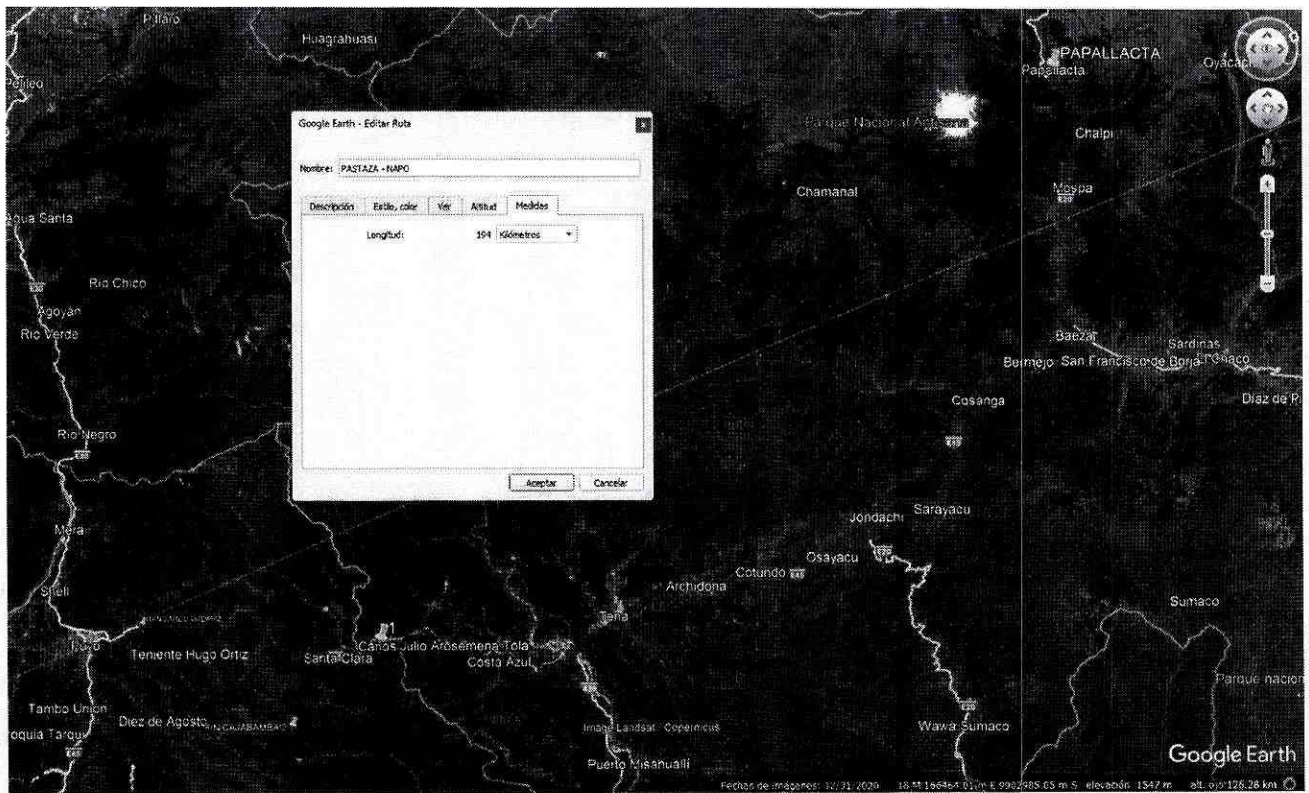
Pillaro

Huagrahuasi

Pelileo

Google Earth - Editar Ruta

Nombre: PASTAZA - NAPO

Descripción | Estilo, color | Ver | Altitud | Medidas

Longitud: 194 Kilómetros

Aceptar | Cancelar

PAPALLACTA
Papallacta

Oyacachi

Parque Nacional Antisana

Chalpi

Chamanal

Mospa

Agua Santa

Rio Chico

Agoyán

Rio Verde

Baeza

Sardinas

Bermejo

San Francisco de Borja

Cosanga

Diaz de P

Rio Negro

Jondachi

Sarayacu

Mera

Osayacu

Cotundo

Archidona

Shell

Tena

Sumaco

Puyo

Teniente Hugo Ortiz

Santa Clara

Carlos Julio Arosemena Tola

Costa Azul

Parque nacion

Tambo Union

Diez de Agosto

Wawa Sumaco

oquia Tarqui

Imagen Landsat / Copernicus

Puerto Misahualli

Google Earth

Fechas de imágenes: 12/31/2020    18 M 166464.01 m E 9982985.05 m S    elevación 1547 m    alt. ojo 126.28 km